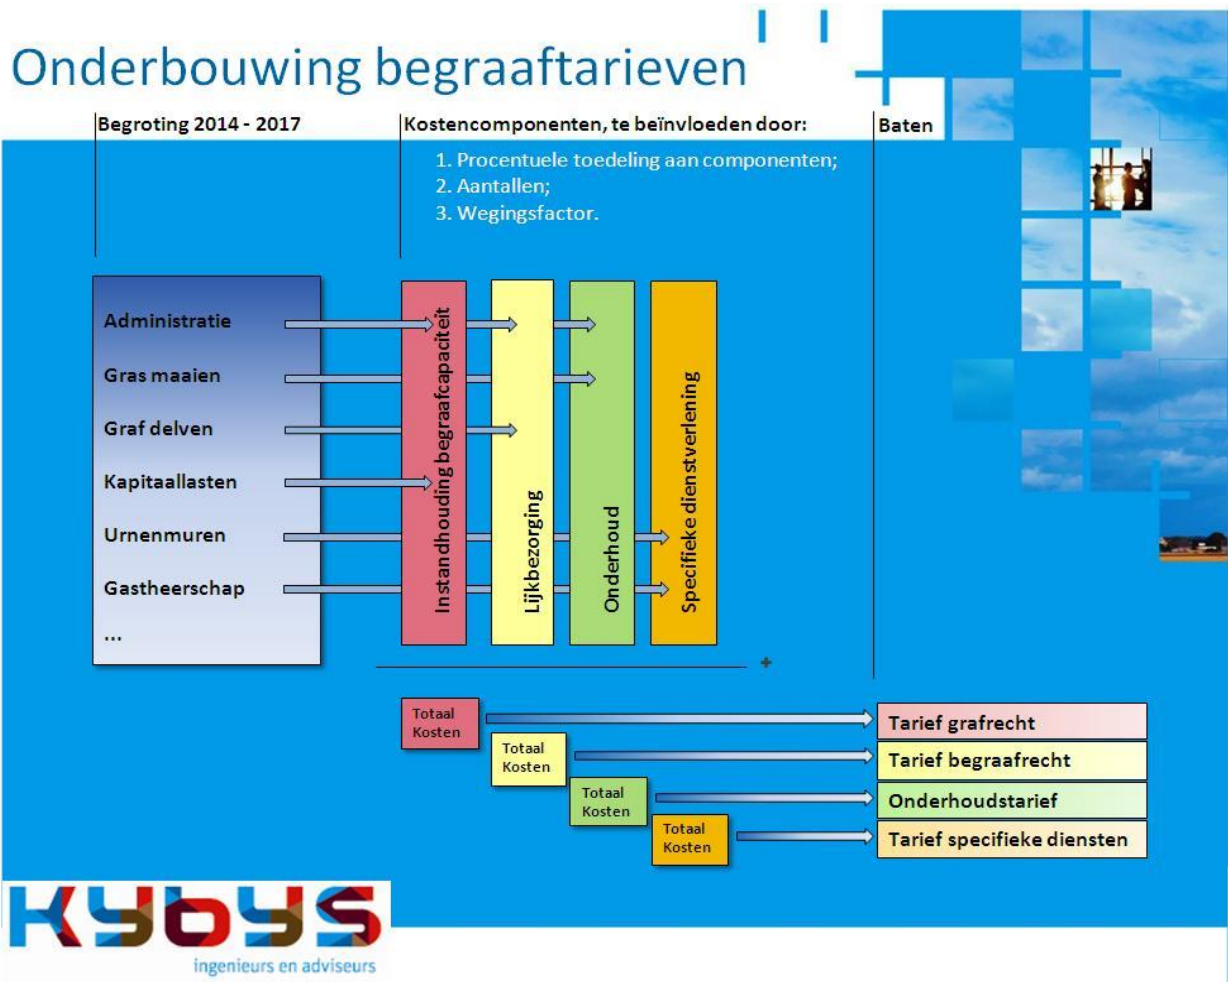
Onderbouwing begraaftarieven

Begroting 2014 - 2017

Kostencomponenten, te beïnvloeden door:

1. Procentuele toedeling aan componenten;
2. Aantallen;
3. Wegingsfactor.

Baten

Administratie

Gras maaien

Graf delven

Kapitaallasten

Urnenmuren

Gastheerschap

...

Instandhouding begraafcapaciteit

Lijkbezorging

Onderhoud

Specifieke dienstverlening

+

Totaal Kosten

Tarief grafrecht

Totaal Kosten

Tarief begraafrecht

Totaal Kosten

Onderhoudstarief

Totaal Kosten

Tarief specifieke diensten

KYBYS
ingenieurs en adviseurs